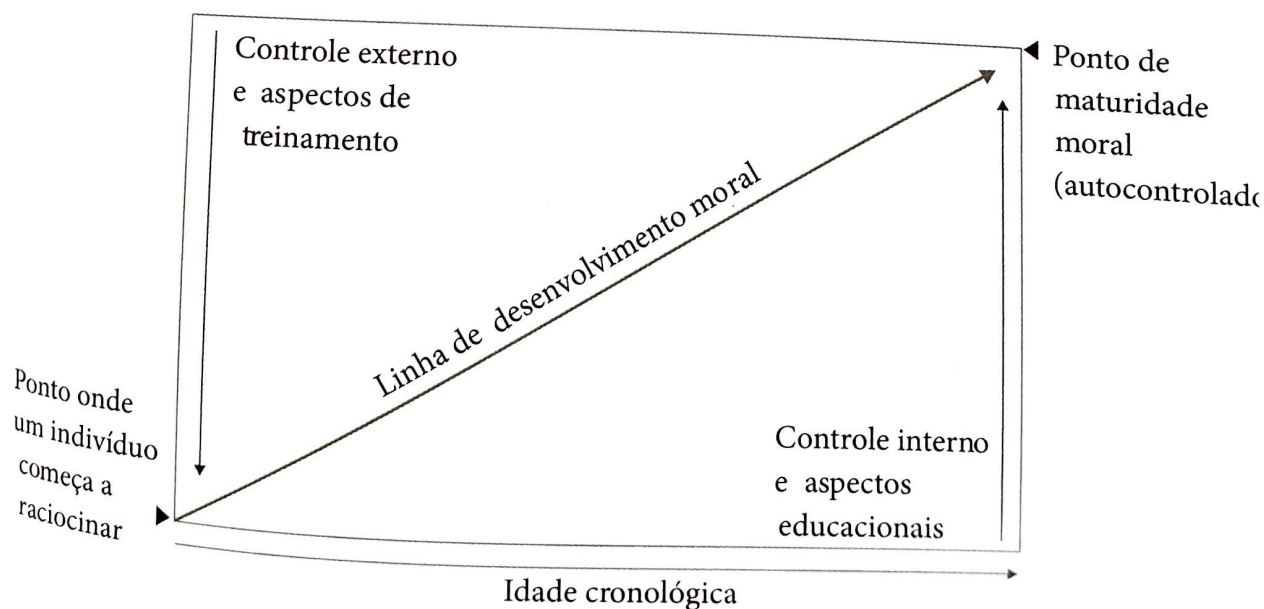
Controle externo e aspectos de treinamento

Ponto de maturidade moral (autocontrolad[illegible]

Linha de desenvolvimento moral

Ponto onde um indivíduo começa a raciocinar

Controle interno e aspectos educacionais

Idade cronológica